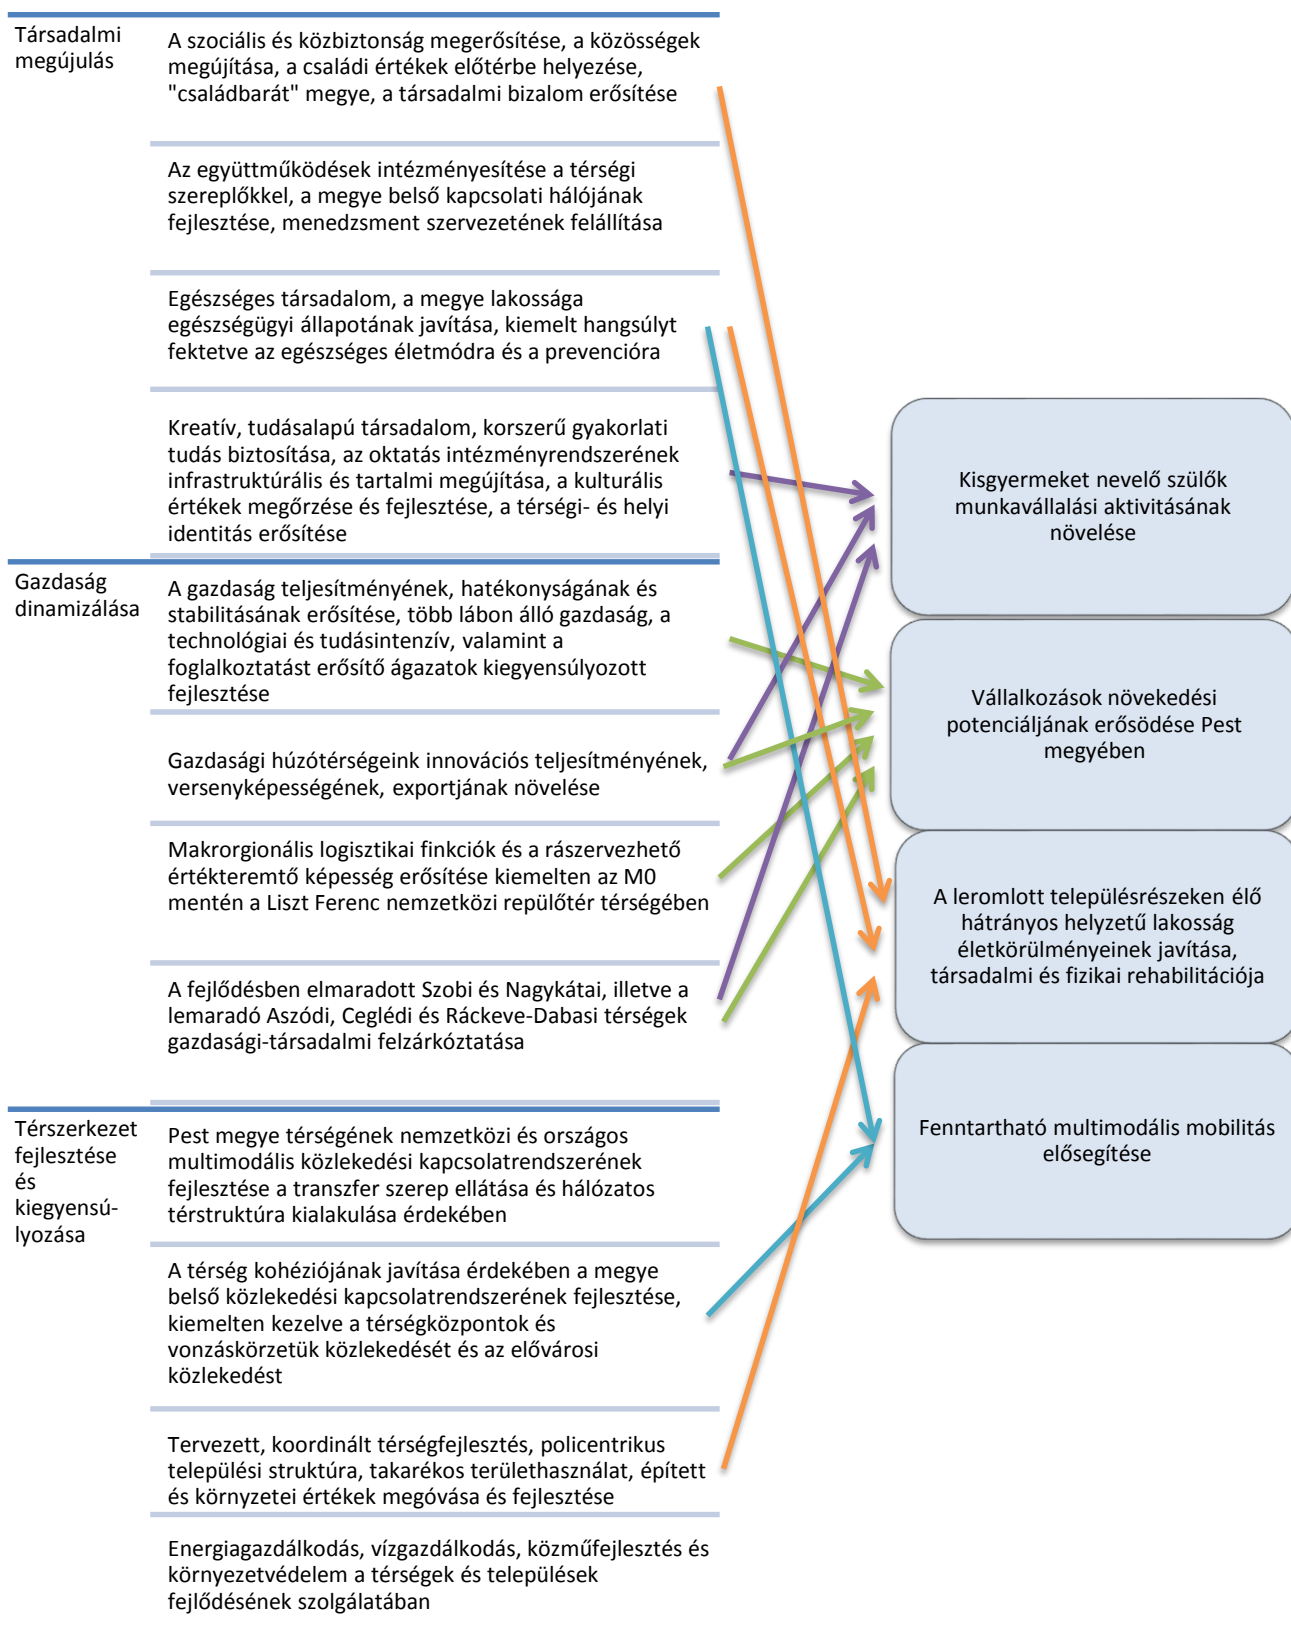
Társadalmi megújulás

A szociális és közbiztonság megerősítése, a közösségek megújítása, a családi értékek előtérbe helyezése, "családbarát" megye, a társadalmi bizalom erősítése

Az együttműködések intézményesítése a térségi szereplőkkel, a megye belső kapcsolati hálójának fejlesztése, menedzsment szervezetének felállítása

Egészséges társadalom, a megye lakossága egészségügyi állapotának javítása, kiemelt hangsúlyt fektetve az egészséges életmódra és a prevencióra

Kreatív, tudásalapú társadalom, korszerű gyakorlati tudás biztosítása, az oktatás intézményrendszerének infrastruktúrális és tartalmi megújítása, a kulturális értékek megőrzése és fejlesztése, a térségi- és helyi identitás erősítése

Gazdaság dinamizálása

A gazdaság teljesítményének, hatékonyságának és stabilitásának erősítése, több lábon álló gazdaság, a technológiai és tudásintenzív, valamint a foglalkoztatást erősítő ágazatok kiegyensúlyozott fejlesztése

Gazdasági húzótérségeink innovációs teljesítményének, versenyképességének, exportjának növelése

Makrorgionális logisztikai finkciók és a rászervezhető értékteremtő képesség erősítése kiemelten az M0 mentén a Liszt Ferenc nemzetközi repülőtér térségében

A fejlődésben elmaradott Szobi és Nagykátai, illetve a lemaradó Aszódi, Ceglédi és Ráckeve-Dabasi térségek gazdasági-társadalmi felzárkóztatása

Térszerkezet fejlesztése és kiegyensúlyozása

Pest megye térségének nemzetközi és országos multimodális közlekedési kapcsolatrendszerének fejlesztése a transzfer szerep ellátása és hálózatos térstruktúra kialakulása érdekében

A térség kohéziójának javítása érdekében a megye belső közlekedési kapcsolatrendszerének fejlesztése, kiemelten kezelve a térségközpontok és vonzáskörzetük közlekedését és az elővárosi közlekedést

Tervezett, koordinált térségfejlesztés, policentrikus települési struktúra, takarékos területhasználat, épített és környzetei értékek megóvása és fejlesztése

Energiagazdálkodás, vízgazdálkodás, közműfejlesztés és környezetvédelem a térségek és települések fejlődésének szolgálatában

Kisgyermeket nevelő szülők munkavállalási aktivitásának növelése

Vállalkozások növekedési potenciáljának erősödése Pest megyében

A leromlott településrészeken élő hátrányos helyzetű lakosság életkörülményeinek javítása, társadalmi és fizikai rehabilitációja

Fenntartható multimodális mobilitás elősegítése